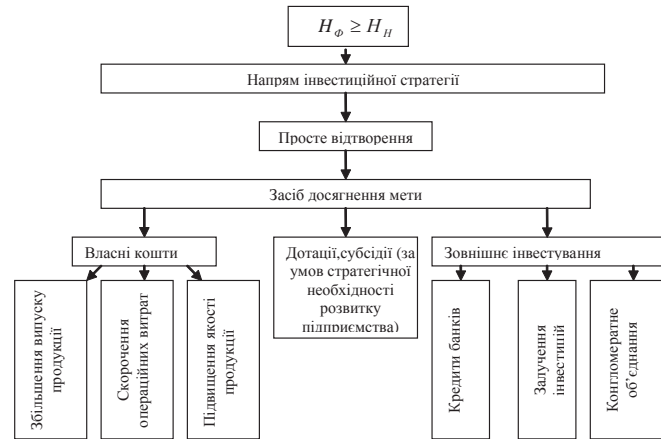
$H_Ф \geq H_Н$

Напрям інвестиційної стратегії

Просте відтворення

Засіб досягнення мети

Власні кошти

Дотації,субсідії (за умов стратегічної необхідності розвитку підприємства)

Зовнішнє інвестування

Збільшення випуску продукції

Скорочення операційних витрат

Підвищення якості продукції

Кредити банків

Залучення інвестицій

Конгломератне об'єднання